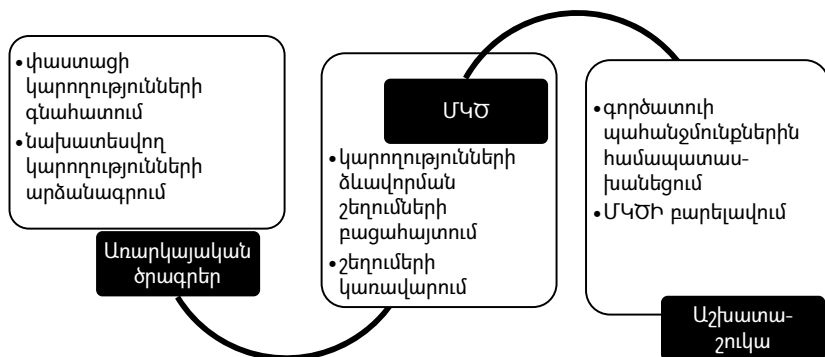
•փաստացի կարողությունների գնահատում
•նախատեսվող կարողությունների արձանագրում

Առարկայական ծրագրեր

ՄԿԾ

•կարողությունների ձևավորման շեղումների բացահայտում
•շեղումների կառավարում

•գործատուի պահանջմունքներին համապատասխանեցում
•ՄԿԾ-ի բարելավում

Աշխատաշուկա